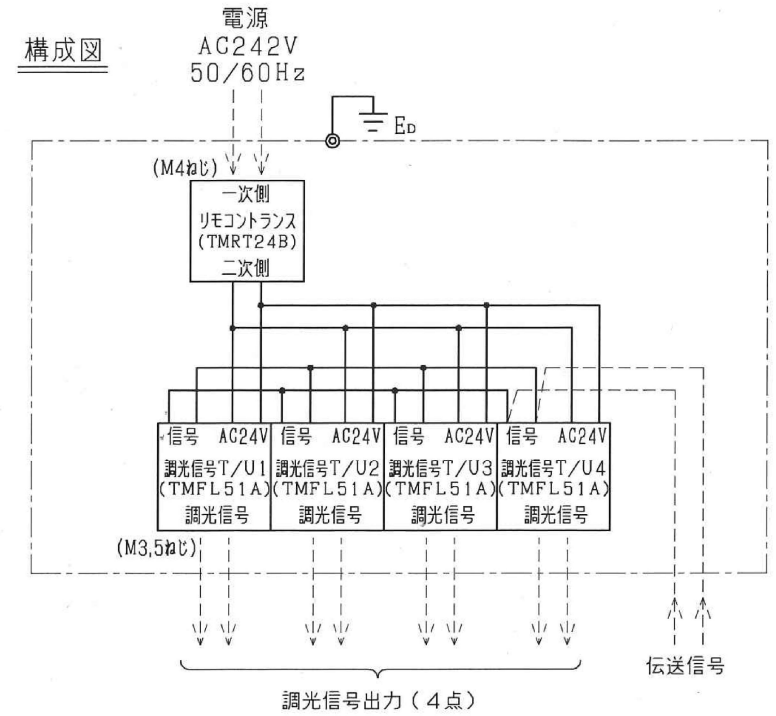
構成図

電源
AC242V
50/60Hz

$E_D$

(M4ねじ)

一次側
リモコントランス
(TMRT24B)
二次側

| 信号 AC24V | 信号 AC24V | 信号 AC24V | 信号 AC24V |
|---|---|---|---|
| 調光信号T/U1 (TMFL51A) | 調光信号T/U2 (TMFL51A) | 調光信号T/U3 (TMFL51A) | 調光信号T/U4 (TMFL51A) |
| 調光信号 | 調光信号 | 調光信号 | 調光信号 |

(M3,5ねじ)

伝送信号

調光信号出力（4点）